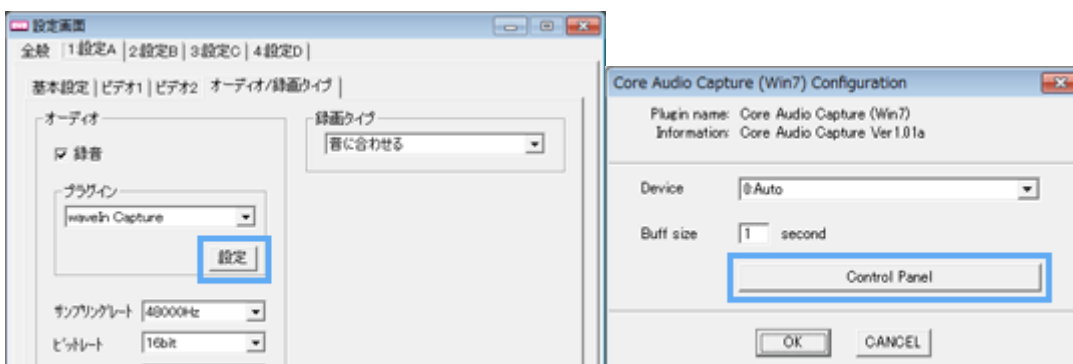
設定画面

全般 | 1設定A | 2設定B | 3設定C | 4設定D |

基本設定 | ビデオ1 | ビデオ2 | オーディオ/録画タイプ |

オーディオ

☑ 録音

プラグイン

waveIn Capture

設定

サンプリングレート 48000Hz

ビットレート 16bit

録画タイプ

音に合わせる

Core Audio Capture (Win7) Configuration

Plugin name: Core Audio Capture (Win7)
Information: Core Audio Capture Ver1.01a

Device 0:Auto

Buff size 1 second

Control Panel

OK CANCEL